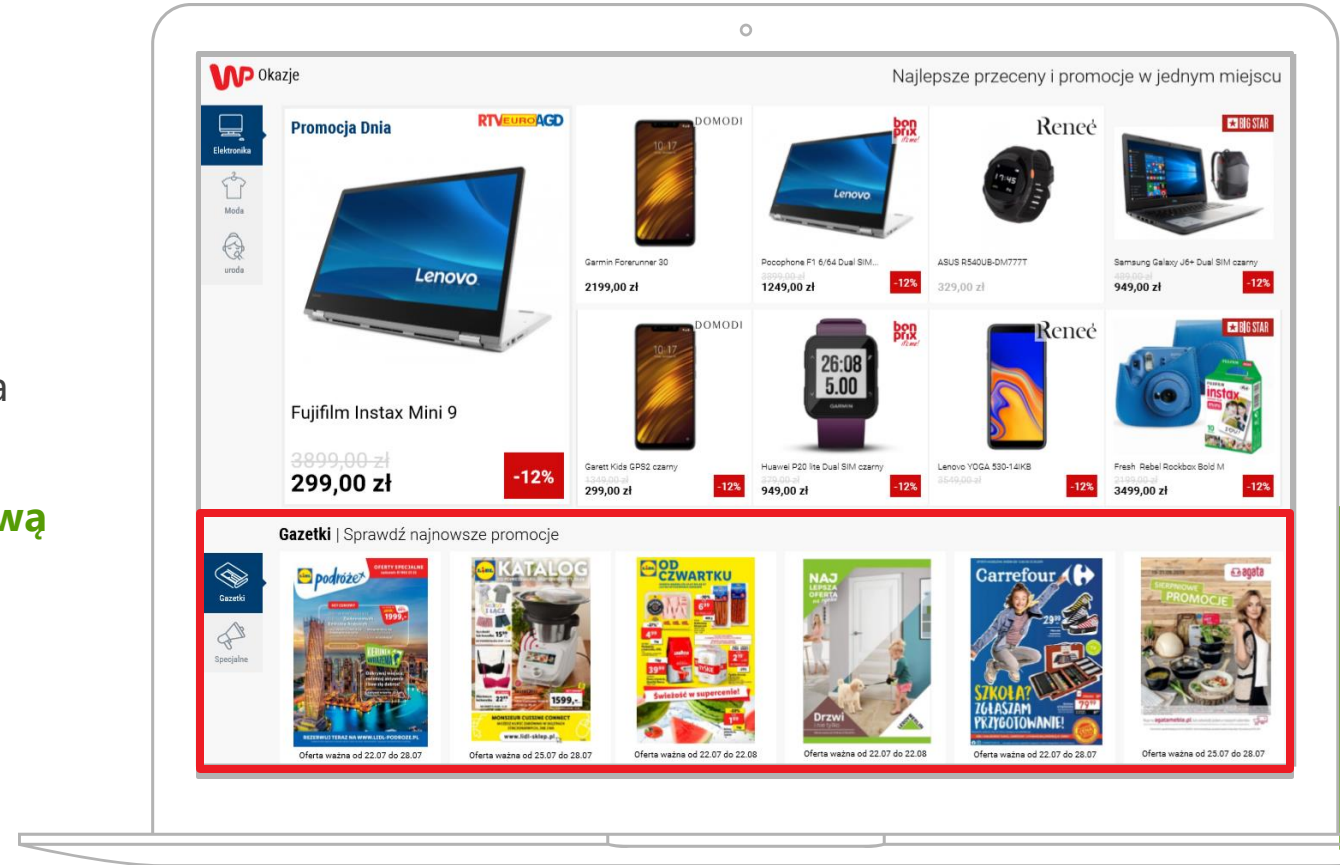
a

wą

WP Okazje

Najlepsze przeceny i promocje w jednym miejscu

Elektronika

Moda

uroda

Promocja Dnia

RTV EURO AGD

Lenovo

Fujifilm Instax Mini 9

3899,00 zł
299,00 zł

-12%

DOMODI

Garmin Forerunner 30

2199,00 zł

bon prix

Lenovo

Pocophone F1 6/64 Dual SIM...

3899,00 zł
1249,00 zł

-12%

Reneé

ASUS R540UB-DM777T

329,00 zł

BIG STAR

Samsung Galaxy J6+ Dual SIM czarny

489,00 zł
949,00 zł

-12%

DOMODI

Garett Kids GPS2 czarny

1349,00 zł
299,00 zł

-12%

bon prix

26:08
5.00

GARMIN

Huawei P20 lite Dual SIM czarny

879,00 zł
949,00 zł

-12%

Reneé

Lenovo YOGA 530-14IKB

3549,00 zł

-12%

BIG STAR

instax

Fresh Rebel Rockbox Bold M

2199,00 zł
3499,00 zł

-12%

Gazetki | Sprawdź najnowsze promocje

Gazetki

Specjalne

podróże

Oferta ważna od 22.07 do 28.07

KATALOG

Oferta ważna od 25.07 do 28.07

OD CZWARTKU

Świeżość w supercenie!

Oferta ważna od 22.07 do 22.08

NAJ LEPSZA OFERTA

Drzwi

Oferta ważna od 22.07 do 22.08

Carrefour

SZKOŁA? ZGŁASZAM PRZYGOTOWANIE!

Oferta ważna od 22.07 do 28.07

agata

SIERPNIOWE PROMOCJE

Oferta ważna od 25.07 do 28.07